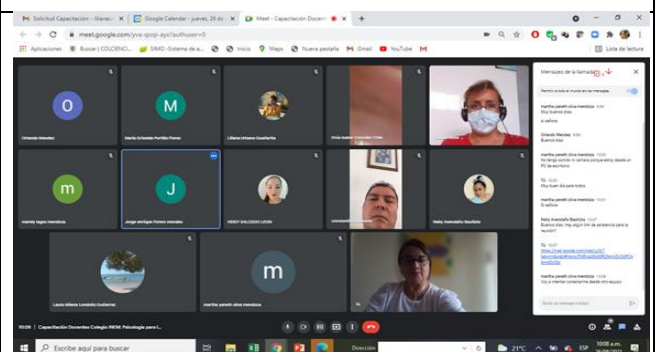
Solicitud Capacitación - Manejo
Google Calendar - jueves, 26 de
Meet - Capacitación Docente
meet.google.com/yvz-qsjc-ayx?authuser=0
Aplicaciones
Buscar | COLDEPORTES
SIMO - Sistema de a...
Inicio
Maps
Nueva pestaña
Gmail
YouTube
Lista de lectura

O
Orlando Mendez
M
Maria Griselda Portillo Perez
Liliana Urbano Guañarita
Dora Isabel González Ortiz
m
marleny lagos mendoza
J
Jorge enrique Portillo moreno
HEIDY SALCEDO LEON
coordinador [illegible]
Nelly Avendaño Bautista
Laura Milena Londoño Gutierrez
m
martha yaneth oliva mendoza
Tú

Mensajes de la llamada
Permitir a todo el mundo enviar mensajes
martha yaneth oliva mendoza 10:06
Muy buenos días.
si señora
Orlando Mendez 10:06
Buenos días
martha yaneth oliva mendoza 10:07
No tengo sonido ni cámara porque estoy desde un PC de escritorio
Tú 10:07
Muy buen día para todos
martha yaneth oliva mendoza 10:07
Si señor
Nelly Avendaño Bautista 10:07
Buenos días. Hay algún link de asistencia para la reunión?
Tú 10:08
https://meet.google.com/vwz-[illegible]
Tú 10:08
Hoy a internet constantes desde otro equipo
Envía un mensaje a todos

10:09 | Capacitación Docentes Colegio INEM: Psicología para l...
Escribe aquí para buscar
Dirección
21°C
ESP
10:08
26/08/2021